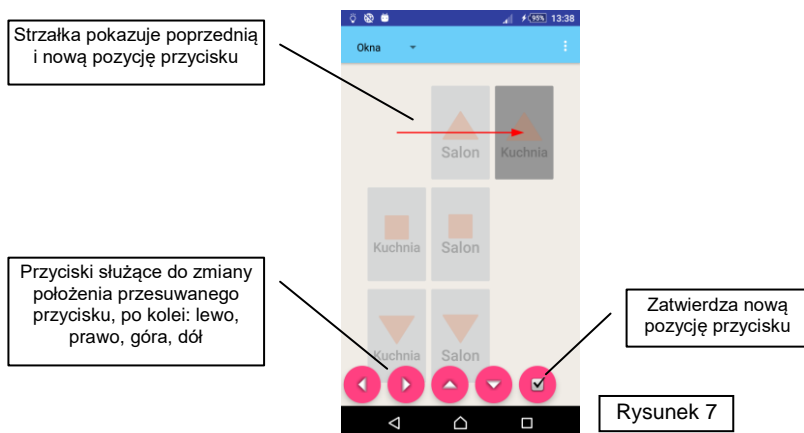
Strzałka pokazuje poprzednią i nową pozycję przycisku

95% 13:38

Okna

Salon

Kuchnia

Kuchnia

Salon

Przyciski służące do zmiany położenia przesuwanego przycisku, po kolei: lewo, prawo, góra, dół

Kuchnia

Salon

Zatwierdza nową pozycję przycisku

Rysunek 7